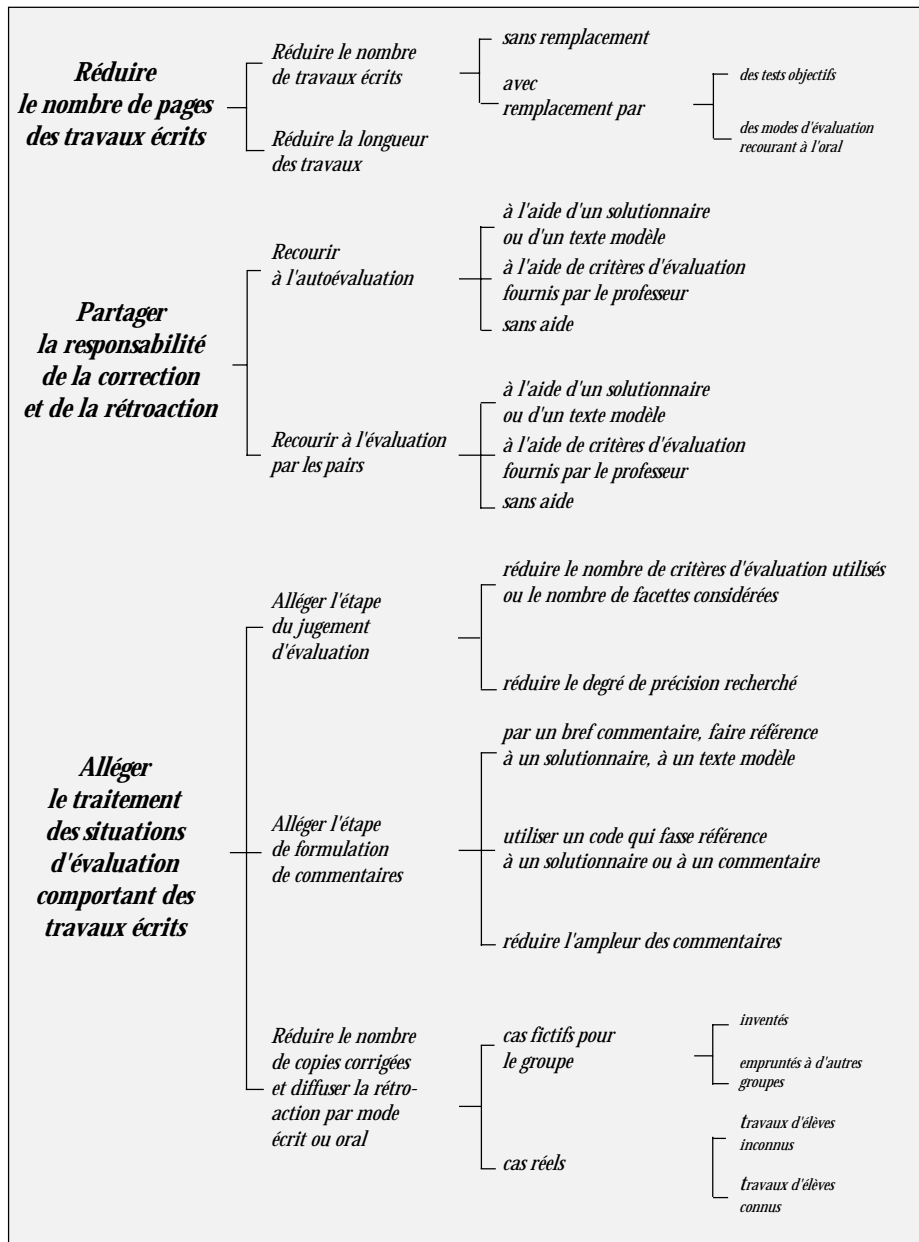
Réduire le nombre de pages des travaux écrits

Réduire le nombre de travaux écrits

sans remplacement

avec remplacement par

des tests objectifs

des modes d'évaluation recourant à l'oral

Réduire la longueur des travaux

Partager la responsabilité de la correction et de la rétroaction

Recourir à l'autoévaluation

à l'aide d'un solutionnaire ou d'un texte modèle

à l'aide de critères d'évaluation fournis par le professeur

sans aide

Recourir à l'évaluation par les pairs

à l'aide d'un solutionnaire ou d'un texte modèle

à l'aide de critères d'évaluation fournis par le professeur

sans aide

Alléger le traitement des situations d'évaluation comportant des travaux écrits

Alléger l'étape du jugement d'évaluation

réduire le nombre de critères d'évaluation utilisés ou le nombre de facettes considérées

réduire le degré de précision recherché

Alléger l'étape de formulation de commentaires

par un bref commentaire, faire référence à un solutionnaire, à un texte modèle

utiliser un code qui fasse référence à un solutionnaire ou à un commentaire

réduire l'ampleur des commentaires

Réduire le nombre de copies corrigées et diffuser la rétroaction par mode écrit ou oral

cas fictifs pour le groupe

inventés

empruntés à d'autres groupes

cas réels

travaux d'élèves inconnus

travaux d'élèves connus